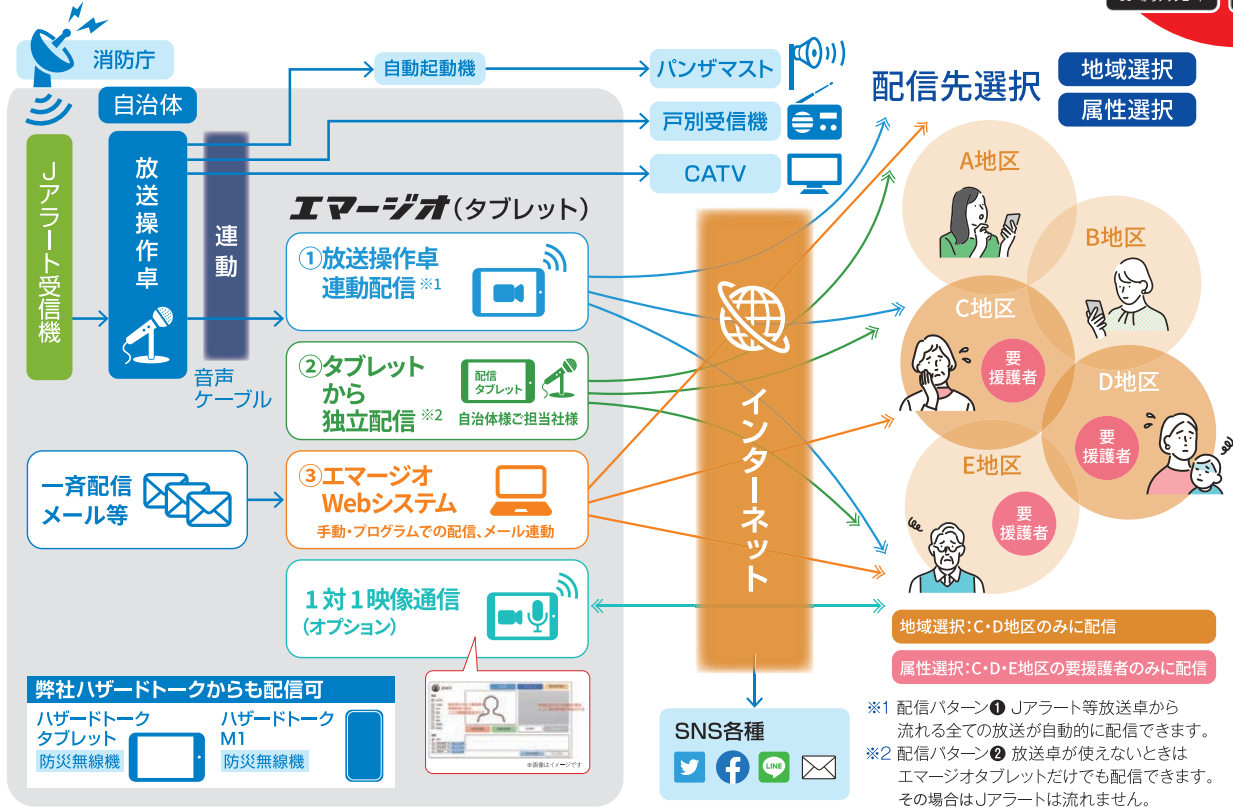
消防庁

自治体

Jアラート受信機

放送操作卓

連動

音声ケーブル

自動起動機

パンザマスト

戸別受信機

CATV

エマージオ(タブレット)

①放送操作卓連動配信※1

②タブレットから独立配信※2

配信タブレット

自治体様ご担当社様

一斉配信メール等

③エマージオWebシステム

手動・プログラムでの配信、メール連動

1対1映像通信(オプション)

※画像はイメージです

弊社ハザードトークからも配信可

ハザードトークタブレット

防災無線機

ハザードトークM1

防災無線機

インターネット

SNS各種

LINE

配信先選択

地域選択

属性選択

A地区

B地区

C地区

要援護者

D地区

要援護者

E地区

要援護者

地域選択:C・D地区のみに配信

属性選択:C・D・E地区の要援護者のみに配信

※1 配信パターン❶ Jアラート等放送卓から流れる全ての放送が自動的に配信できます。
※2 配信パターン❷ 放送卓が使えないときはエマージオタブレットだけでも配信できます。その場合はJアラートは流れません。